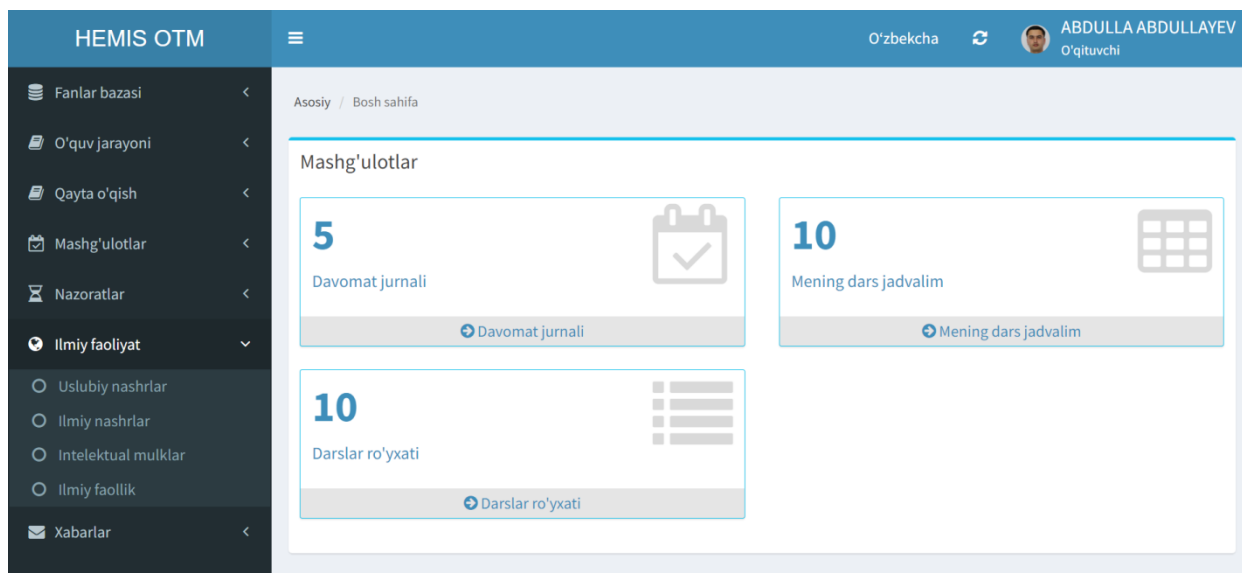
HEMIS OTM

O'zbekcha

ABDULLA ABDULLAYEV
O'qituvchi

Fanlar bazasi

O'quv jarayoni

Qayta o'qish

Mashg'ulotlar

Nazoratlar

Ilmiy faoliyat

Uslubiy nashrlar

Ilmiy nashrlar

Intelektual mulklar

Ilmiy faollik

Xabarlar

Asosiy / Bosh sahifa

Mashg'ulotlar

5
Davomat jurnali
Davomat jurnali

10
Mening dars jadvalim
Mening dars jadvalim

10
Darslar ro'yxati
Darslar ro'yxati